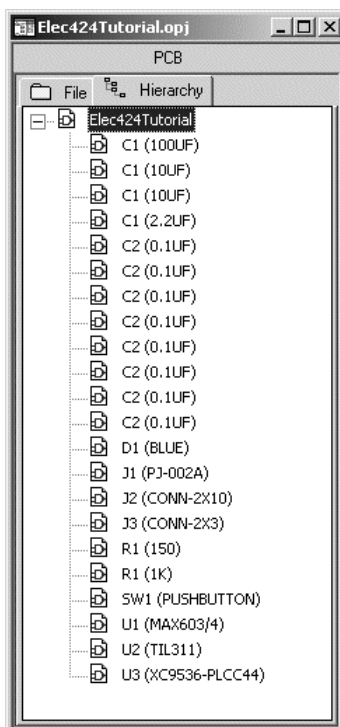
Elec424Tutorial.opj

PCB

File Hierarchy

Elec424Tutorial
C1 (100UF)
C1 (10UF)
C1 (10UF)
C1 (2.2UF)
C2 (0.1UF)
C2 (0.1UF)
C2 (0.1UF)
C2 (0.1UF)
C2 (0.1UF)
C2 (0.1UF)
C2 (0.1UF)
C2 (0.1UF)
D1 (BLUE)
J1 (PJ-002A)
J2 (CONN-2X10)
J3 (CONN-2X3)
R1 (150)
R1 (1K)
SW1 (PUSHBUTTON)
U1 (MAX603/4)
U2 (TIL311)
U3 (XC9536-PLCC44)